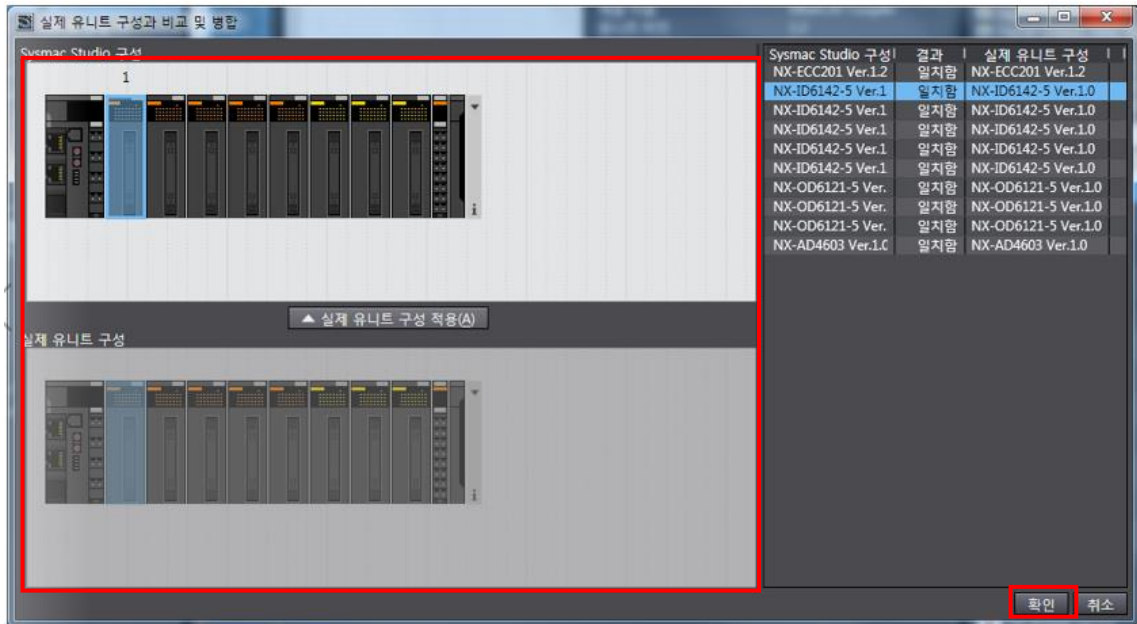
실제 유니트 구성과 비교 및 병합

Sysmac Studio 구성

1

▲ 실제 유니트 구성 적용(A)

실제 유니트 구성

| Sysmac Studio 구성 | 결과 | 실제 유니트 구성 |
|---|---|---|
| NX-ECC201 Ver.1.2 | 일치함 | NX-ECC201 Ver.1.2 |
| NX-ID6142-5 Ver.1 | 일치함 | NX-ID6142-5 Ver.1.0 |
| NX-ID6142-5 Ver.1 | 일치함 | NX-ID6142-5 Ver.1.0 |
| NX-ID6142-5 Ver.1 | 일치함 | NX-ID6142-5 Ver.1.0 |
| NX-ID6142-5 Ver.1 | 일치함 | NX-ID6142-5 Ver.1.0 |
| NX-ID6142-5 Ver.1 | 일치함 | NX-ID6142-5 Ver.1.0 |
| NX-OD6121-5 Ver. | 일치함 | NX-OD6121-5 Ver.1.0 |
| NX-OD6121-5 Ver. | 일치함 | NX-OD6121-5 Ver.1.0 |
| NX-OD6121-5 Ver. | 일치함 | NX-OD6121-5 Ver.1.0 |
| NX-AD4603 Ver.1.0 | 일치함 | NX-AD4603 Ver.1.0 |

확인 취소